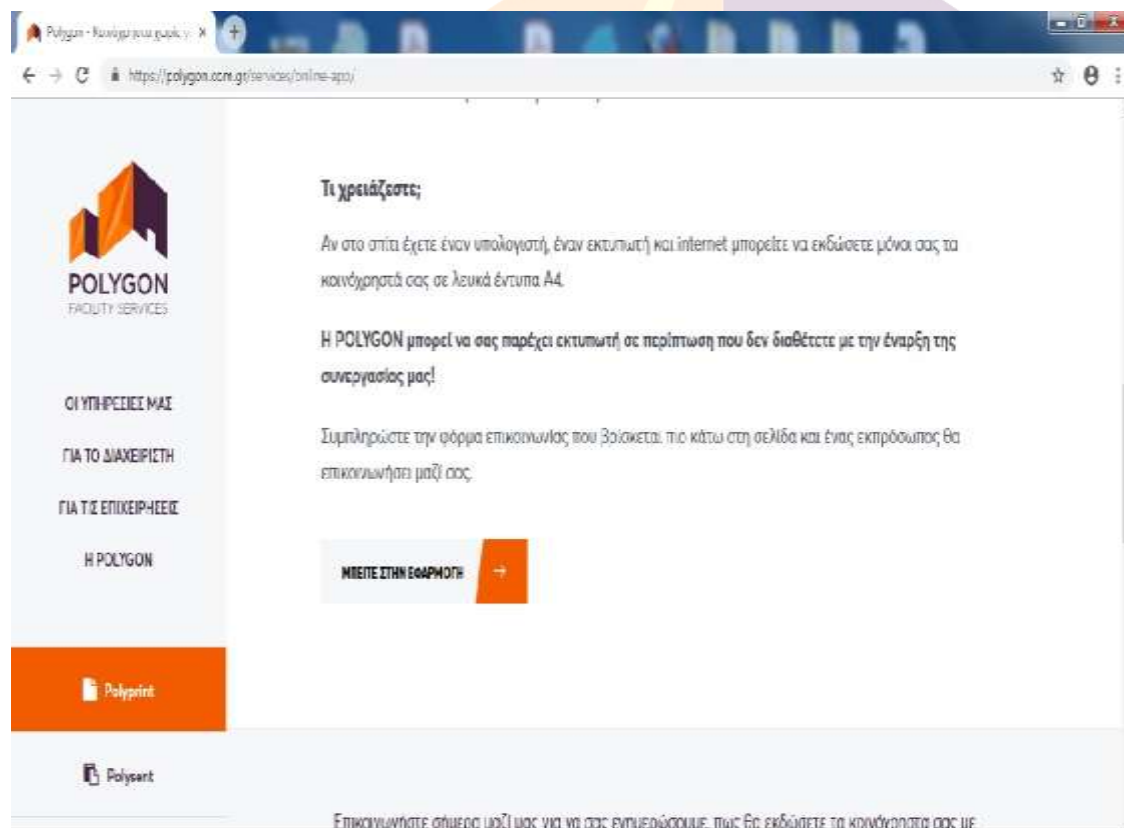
Polygon - Κοινόχρηστα χωρίς ... ×

https://polygon.ccre.gr/services/online-app/

POLYGON
FACILITY SERVICES

ΟΙ ΥΠΗΡΕΣΙΕΣ ΜΑΣ

ΓΙΑ ΤΟ ΔΙΑΧΕΙΡΙΣΤΗ

ΓΙΑ ΤΙΣ ΕΠΙΧΕΙΡΗΣΕΙΣ

Η POLYGON

Polyprint

Polysent

Τι χρειάζεστε;

Αν στο σπίτι έχετε έναν υπολογιστή, έναν εκτυπωτή και internet μπορείτε να εκδώσετε μόνοι σας τα κοινόχρηστά σας σε λευκά έντυπα A4.

Η POLYGON μπορεί να σας παρέχει εκτυπωτή σε περίπτωση που δεν διαθέτετε με την έναρξη της συνεργασίας μας!

Συμπληρώστε την φόρμα επικοινωνίας που βρίσκεται πιο κάτω στη σελίδα και ένας εκπρόσωπος θα επικοινωνήσει μαζί σας.

ΜΠΕΙΤΕ ΣΤΗΝ ΕΦΑΡΜΟΓΗ →

Επικοινωνήστε σήμερα μαζί μας για να σας ενημερώσουμε πως θα εκδώσετε τα κοινόχρηστα σας με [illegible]